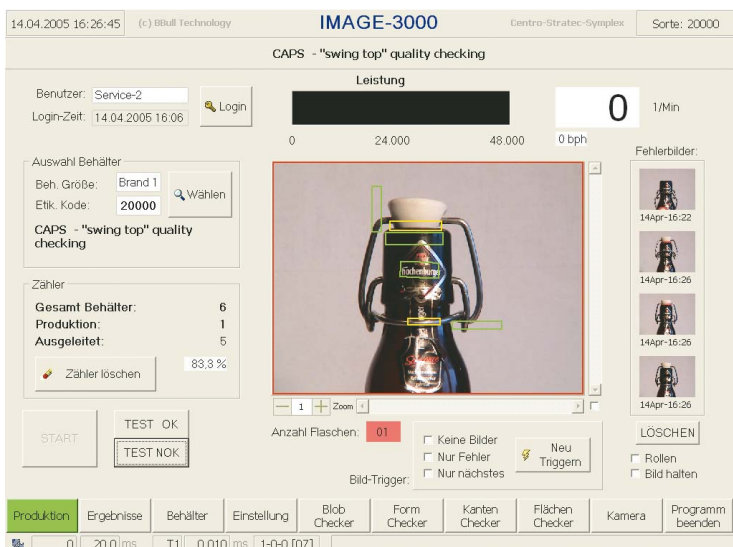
14.04.2005 16:26:45 (c) BBull Technology IMAGE-3000 Centro-Stratec-Symplex Sorte: 20000

CAPS - "swing top" quality checking

Benutzer: Service-2
Login-Zeit: 14.04.2005 16:06
Login

Leistung

0 1/Min

0 24.000 48.000 0 bph

Fehlerbilder:

Auswahl Behälter
Beh. Größe: Brand 1
Etik. Kode: 20000
Wählen
CAPS - "swing top" quality checking

14Apr-16:22
14Apr-16:26
14Apr-16:26
14Apr-16:26

Zähler
Gesamt Behälter: 6
Produktion: 1
Ausgeleitet: 5
83,3 %
Zähler löschen

1 Zoom

START
TEST OK
TEST NOK

Anzahl Flaschen: 01
Keine Bilder
Nur Fehler
Nur nächstes
Neu Triggern
Bild-Trigger:

LÖSCHEN
Rollen
Bild halten

Produktion | Ergebnisse | Behälter | Einstellung | Blob Checker | Form Checker | Kanten Checker | Flächen Checker | Kamera | Programm beenden

0 | 20,0 ms | T1 | 0,010 ms | 1-0-0 [07]